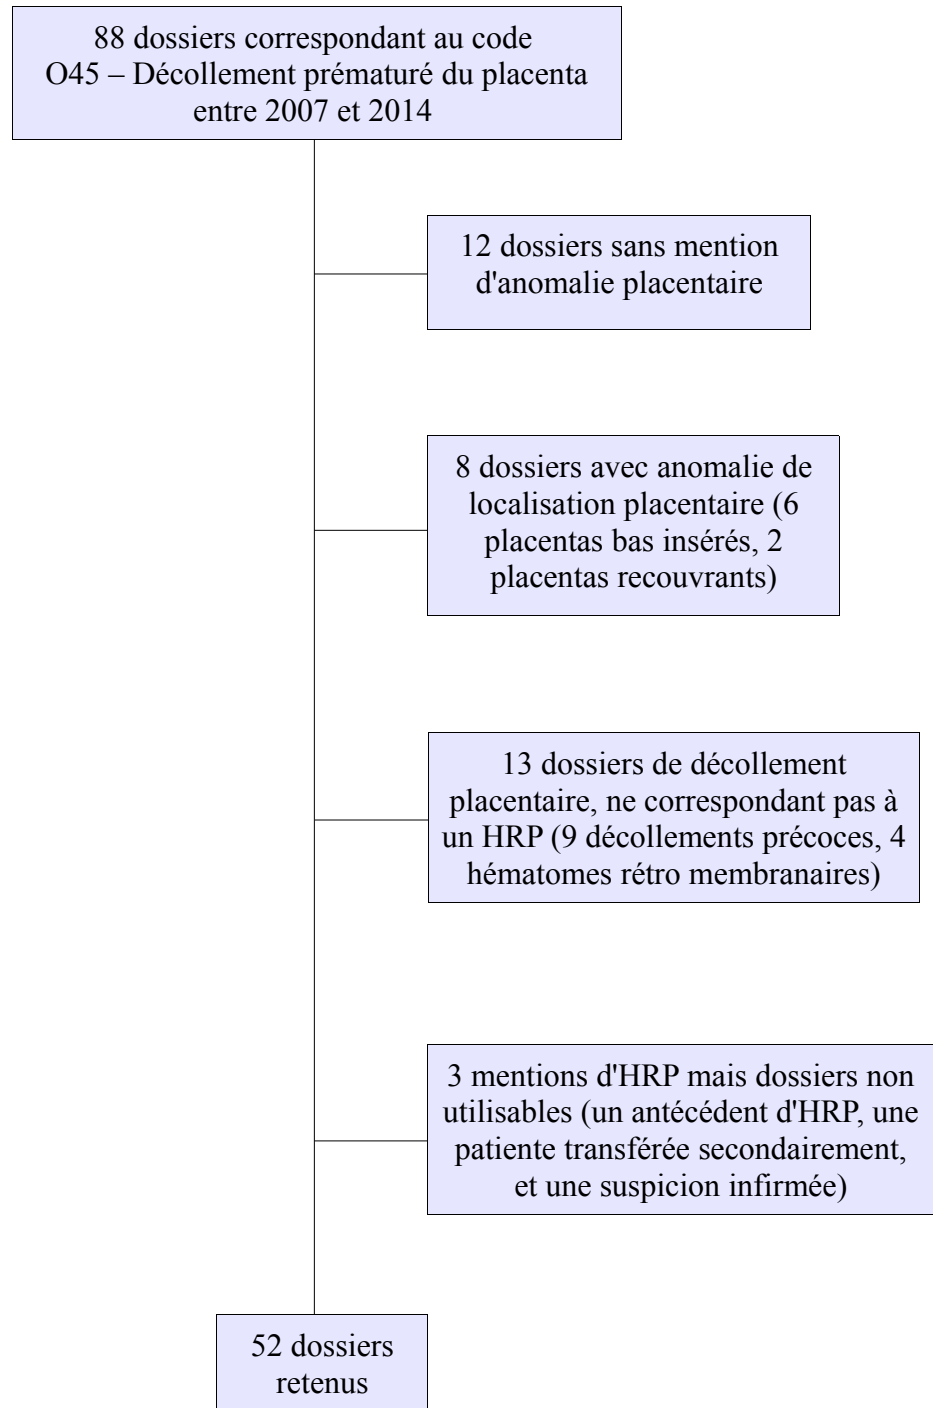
88 dossiers correspondant au code O45 – Décollement prématuré du placenta entre 2007 et 2014

12 dossiers sans mention d'anomalie placentaire

8 dossiers avec anomalie de localisation placentaire (6 placentas bas insérés, 2 placentas recouvrants)

13 dossiers de décollement placentaire, ne correspondant pas à un HRP (9 décollements précoces, 4 hématomes rétro membranaires)

3 mentions d'HRP mais dossiers non utilisables (un antécédent d'HRP, une patiente transférée secondairement, et une suspicion infirmée)

52 dossiers retenus